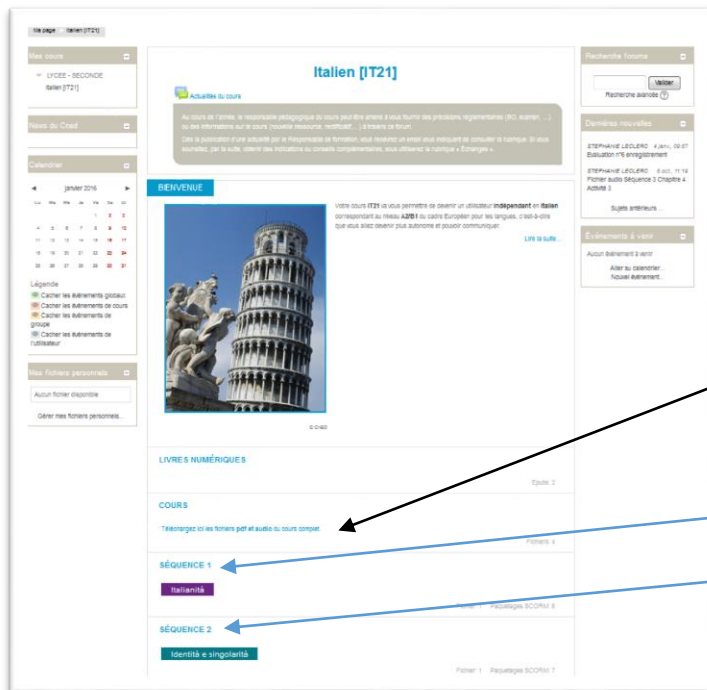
Ma page Italien [IT21]

Mes cours
LYCEE - SECONDE
Italien [IT21]

News du Cned

Calendrier
janvier 2016

Légende
Cacher les événements globaux
Cacher les événements de cours
Cacher les événements de groupe
Cacher les événements de l'utilisateur

Mes fichiers personnels
Aucun fichier disponible
Gérer mes fichiers personnels...

Italien [IT21]

Actualités du cours

Au cours de l'année, le responsable pédagogique du cours peut être amené à vous fournir des précisions réglementaires (RO, examen, ...) ou des informations sur le cours (nouvelle ressource, rectificatif, ...) à travers ce forum.
Dès la publication d'une actualité par le Responsable de formation, vous recevrez un email vous indiquant de consulter la rubrique. Si vous souhaitez, par la suite, obtenir des indications ou conseils complémentaires, vous utiliserez la rubrique « Échanges ».

BIENVENUE

Votre cours IT21 va vous permettre de devenir un utilisateur indépendant en italien correspondant au niveau A2/B1 du cadre Européen pour les langues, c'est-à-dire que vous allez devenir plus autonome et pouvoir communiquer.

Lire la suite...

© CNED

LIVRES NUMÉRIQUES
Epubs: 2

COURS
Téléchargez ici les fichiers pdf et audio du cours complet
Fichiers: 4

SÉQUENCE 1
Italianità
Fichier: 1 Paquetages SCORM: 8

SÉQUENCE 2
Identità e singolarità
Fichier: 1 Paquetages SCORM: 7

Recherche forums
Valider
Recherche avancée

Dernières nouvelles
STEPHANIE LECLERC 4 janv., 08:57
Evaluation n°5 enregistrement
STEPHANIE LECLERC 6 oct., 11:19
Fichier audio Séquence 3 Chapitre 4 Activité 3
Sujets antérieurs ...

Événements à venir
Aucun événement à venir
Aller au calendrier...
Nouvel événement...